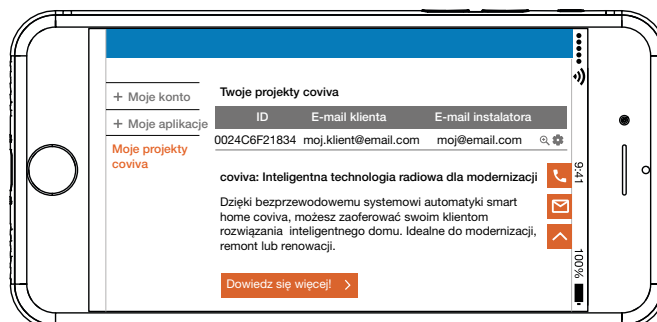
+ Moje konto

+ Moje aplikacje

Moje projekty coviva

Twoje projekty coviva

| ID | E-mail klienta | E-mail instalatora |
|---|---|---|
| 0024C6F21834 | moj.klient@email.com | moj@email.com |

coviva: Inteligentna technologia radiowa dla modernizacji

Dzięki bezprzewodowemu systemowi automatyki smart home coviva, możesz zaoferować swoim klientom rozwiązania inteligentnego domu. Idealne do modernizacji, remont lub renowacji.

Dowiedz się więcej! >

9:41

100%